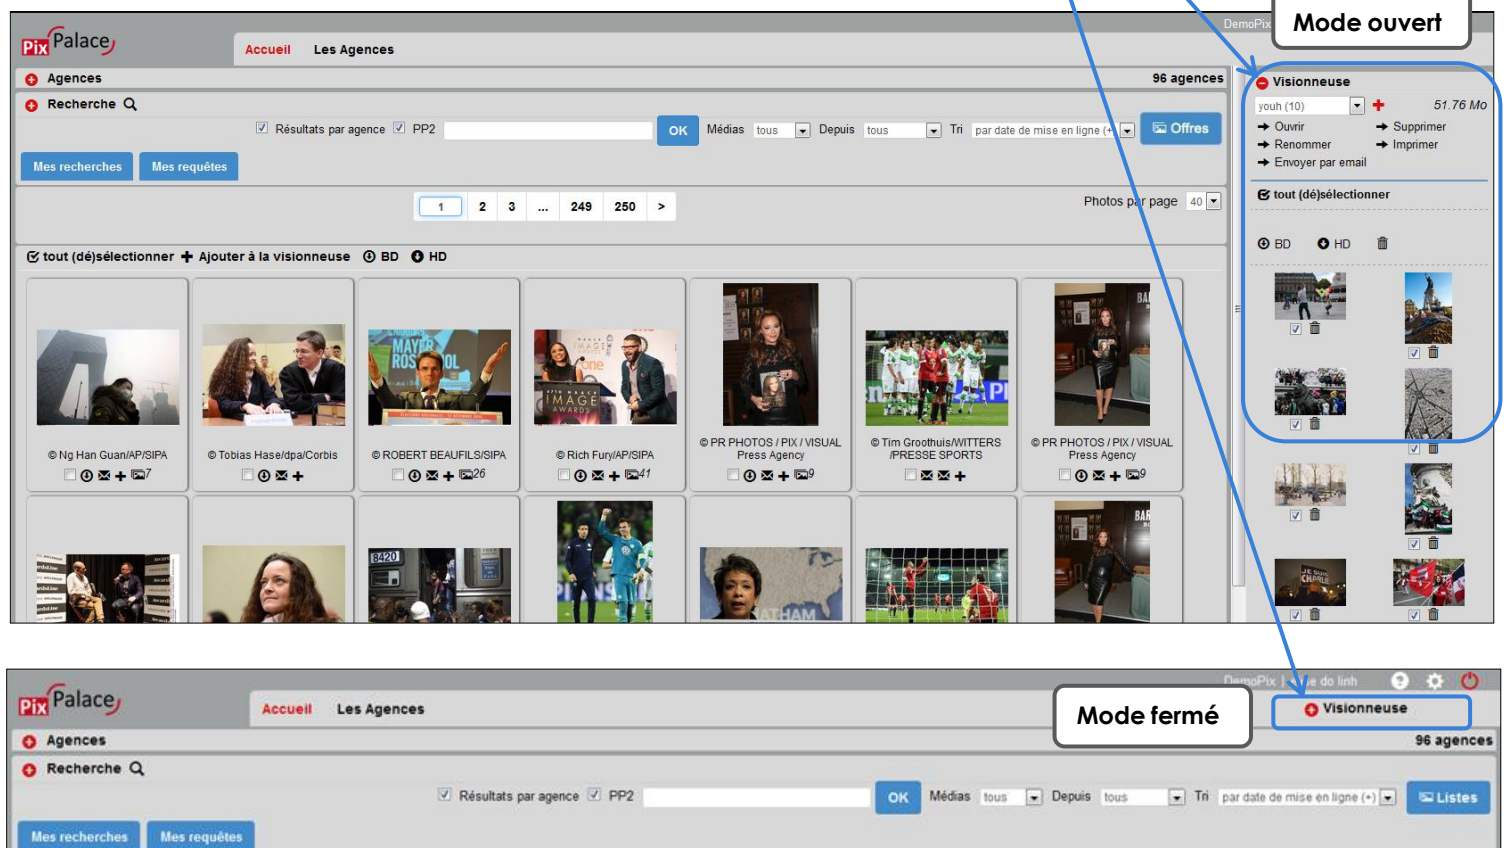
Pix Palace

DemoPix

Mode ouvert

Accueil Les Agences

Agences 96 agences

Recherche

Résultats par agence PP2 OK Médias tous Depuis tous Tri par date de mise en ligne (+) Offres

Mes recherches Mes requêtes

1 2 3 ... 249 250 >

Photos par page 40

tout (dé)sélectionner Ajouter à la visionneuse BD HD

© Ng Han Guan/AP/SIPA

© Tobias Hase/dpa/Corbis

© ROBERT BEAUFILS/SIPA 26

© Rich Fury/AP/SIPA 41

© PR PHOTOS / PIX / VISUAL Press Agency 9

© Tim Groothuis/WITTERS /PRESSE SPORTS

© PR PHOTOS / PIX / VISUAL Press Agency 9

Visionneuse

youh (10) 51.76 Mo

Ouvrir Supprimer
Renommer Imprimer
Envoyer par email

tout (dé)sélectionner

BD HD

Pix Palace

DemoPix | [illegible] do linh

Accueil Les Agences

Mode fermé

Visionneuse

Agences 96 agences

Recherche

Résultats par agence PP2 OK Médias tous Depuis tous Tri par date de mise en ligne (+) Listes

Mes recherches Mes requêtes